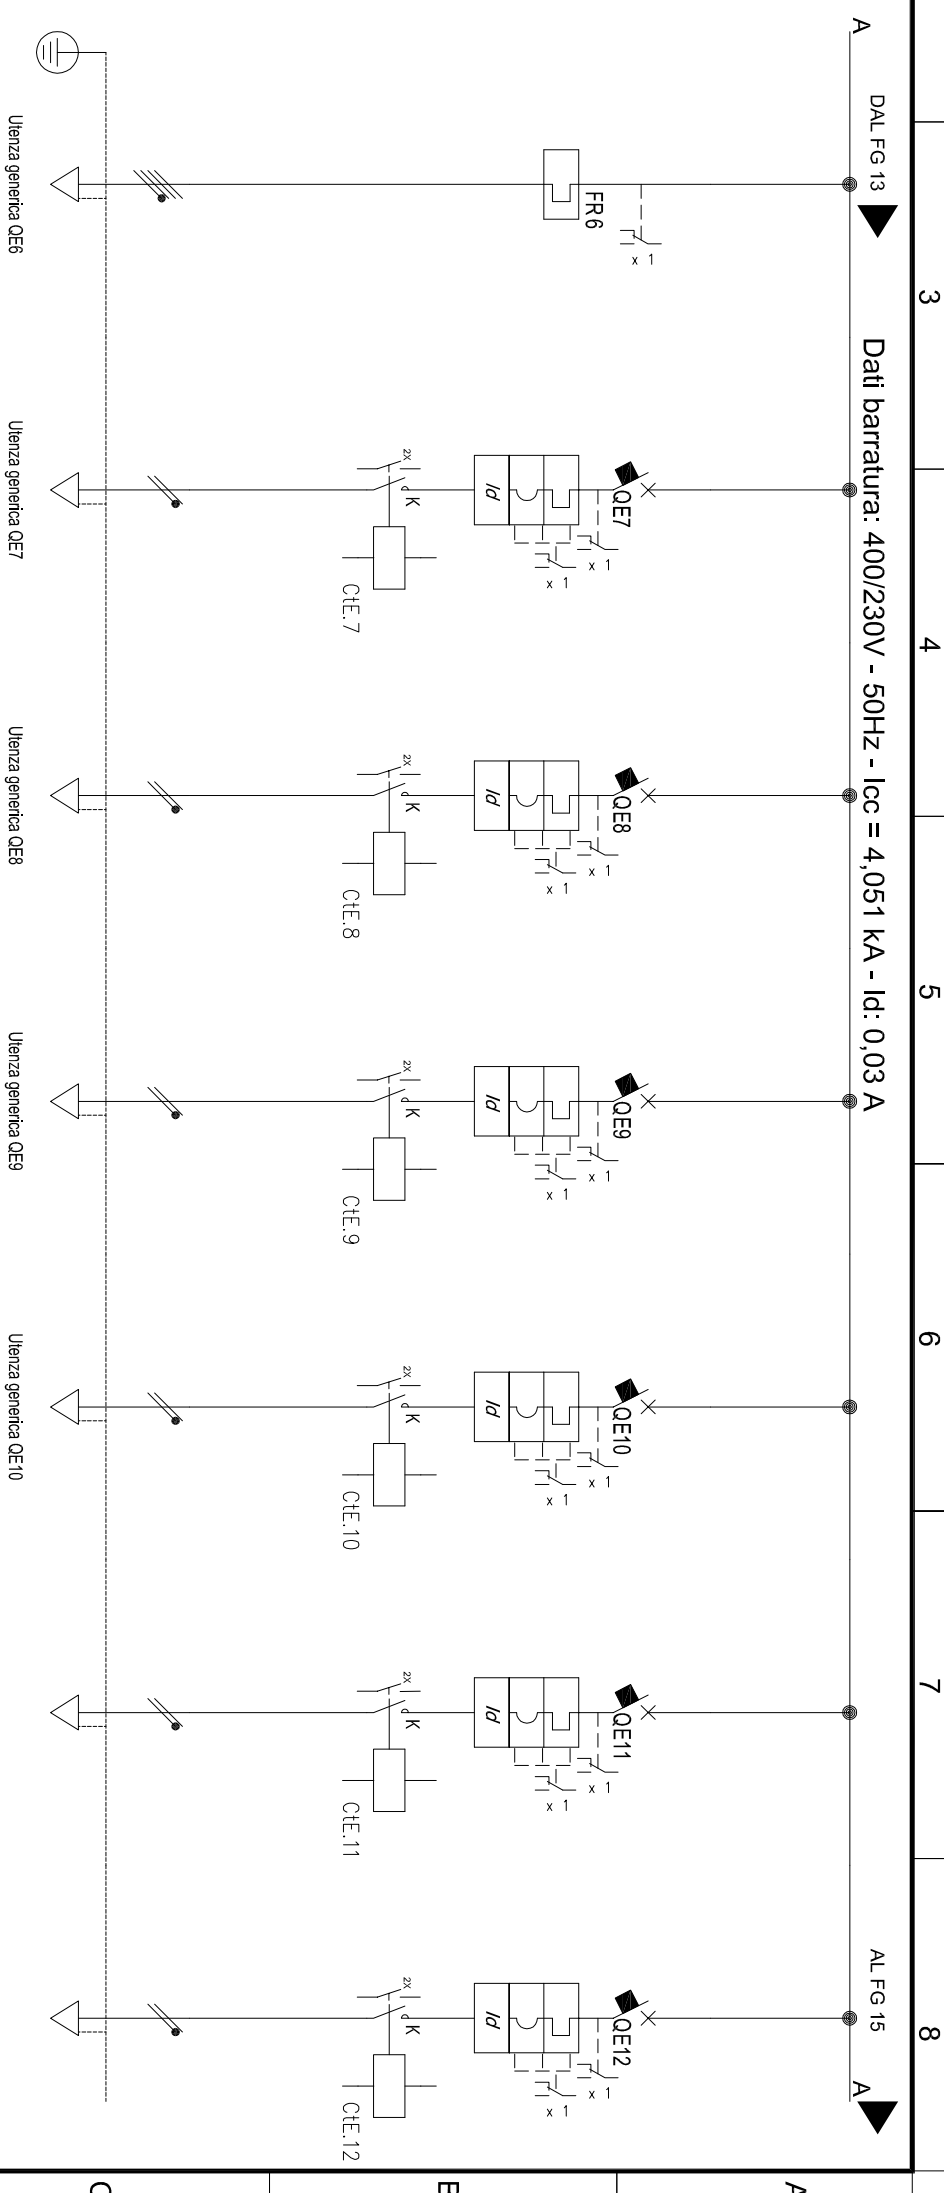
A
DAL FG 13
3
Dati barratura: 400/230V - 50Hz - Icc = 4,051 kA - Id: 0,03 A
4
5
6
7
AL FG 15
8
A
FR6
x 1
QE7
Id
x 1
x 1
2x
K
Ct.7
QE8
Id
x 1
x 1
2x
K
Ct.8
QE9
Id
x 1
x 1
2x
K
Ct.9
QE10
Id
x 1
x 1
2x
K
Ct.10
QE11
Id
x 1
x 1
2x
K
Ct.11
QE12
Id
x 1
x 1
2x
K
Ct.12
Utenza generica QE6
Utenza generica QE7
Utenza generica QE8
Utenza generica QE9
Utenza generica QE10
C
E
A